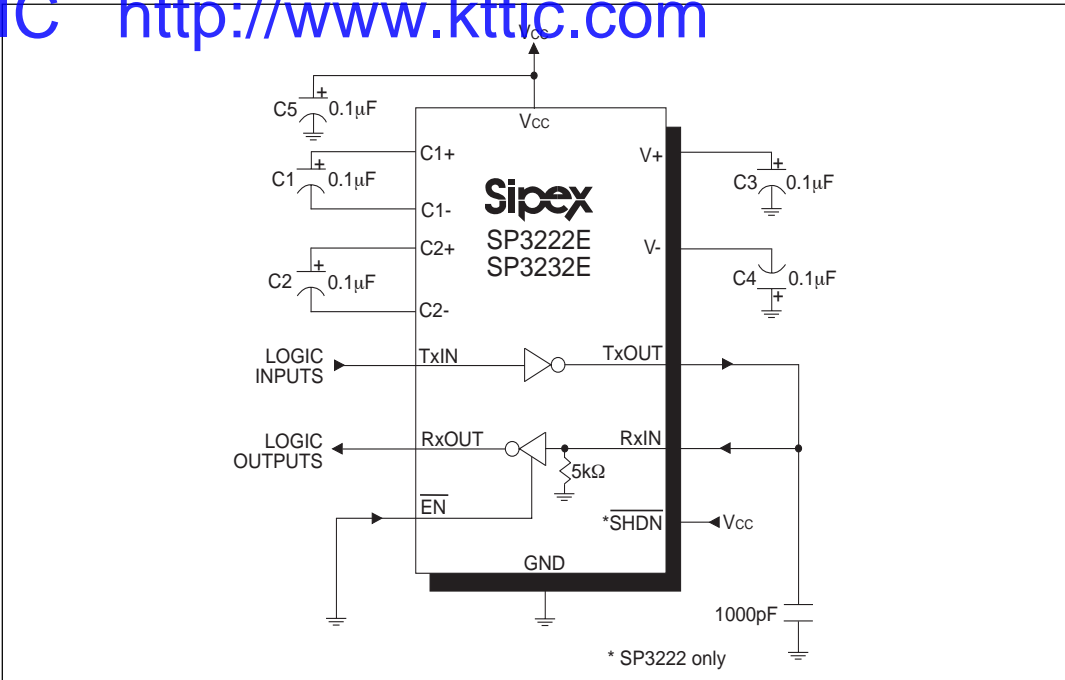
IC http://www.kttic.com

$V_{CC}$

C5 0.1µF

$V_{CC}$

C1+

C1 0.1µF

C1-

C2+

C2 0.1µF

C2-

Sipex

SP3222E
SP3232E

V+

C3 0.1µF

V-

C4 0.1µF

LOGIC INPUTS

TxIN

TxOUT

LOGIC OUTPUTS

RxOUT

RxIN

5kΩ

$\overline{EN}$

*$\overline{SHDN}$

$V_{CC}$

GND

1000pF

* SP3222 only